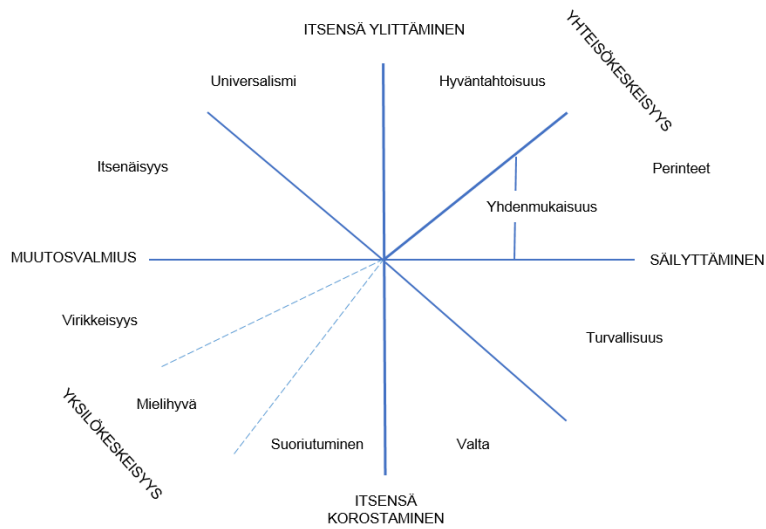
ITSENSÄ YLITTÄMINEN

YHTEISÖKESKEISYYS

Universalismi

Hyväntahtoisuus

Itsenäisyys

Perinteet

Yhdenmukaisuus

MUUTOSVALMIUS

SÄILYTTÄMINEN

Virikkeisyys

Turvallisuus

YKSILÖKESKEISYYS

Mielihyvä

Suoriutuminen

Valta

ITSENSÄ KOROSTAMINEN